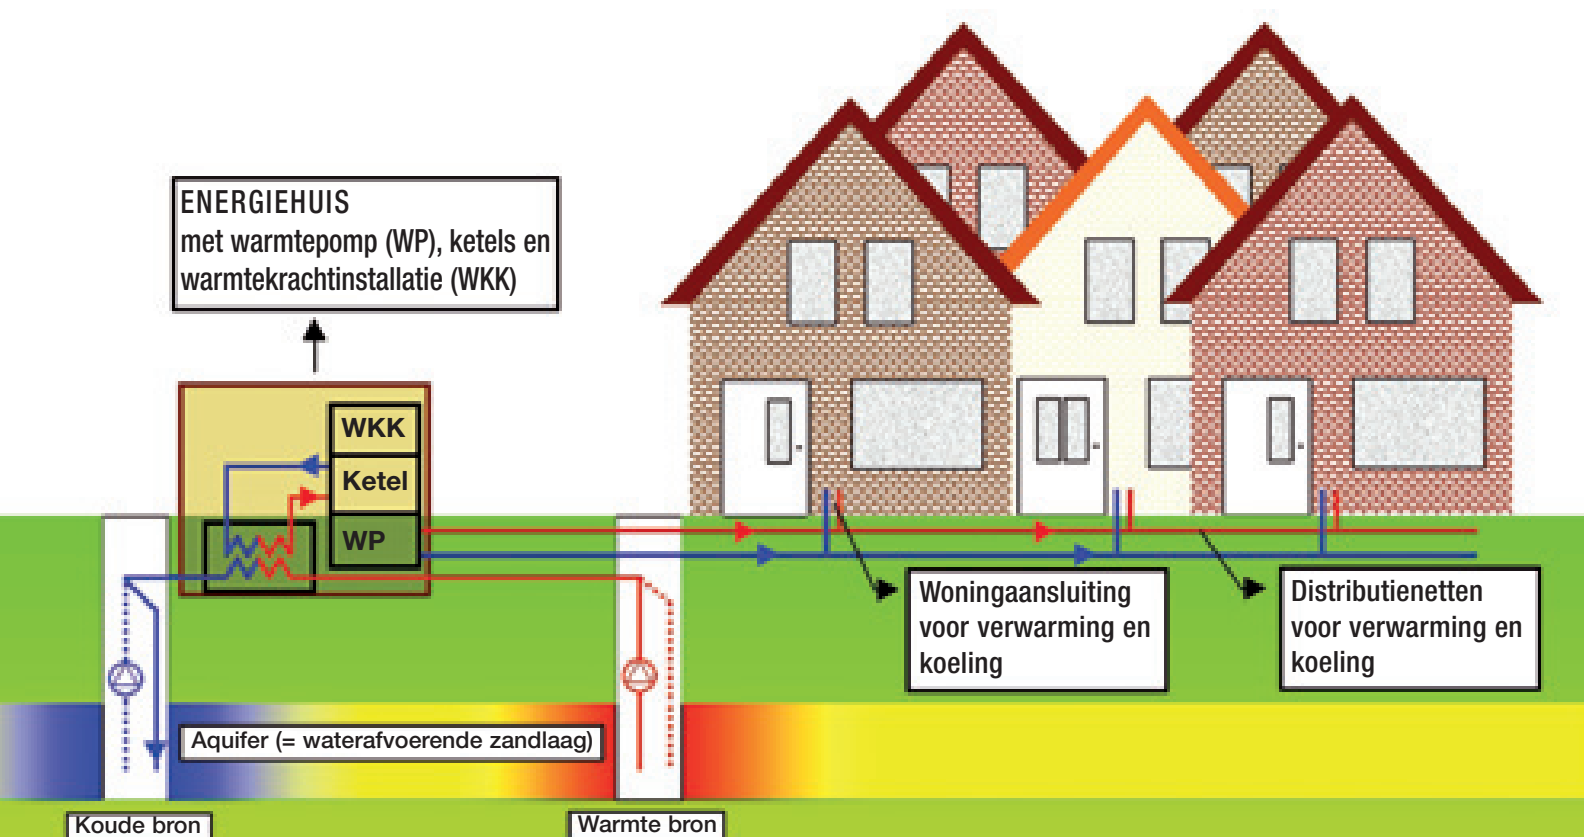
ENERGIEHUIS
met warmtepomp (WP), ketels en warmtekrachtinstallatie (WKK)

WKK
Ketel
WP

Woningaansluiting voor verwarming en koeling

Distributienetten voor verwarming en koeling

Aquifer (= waterafvoerende zandlaag)

Koude bron

Warmte bron